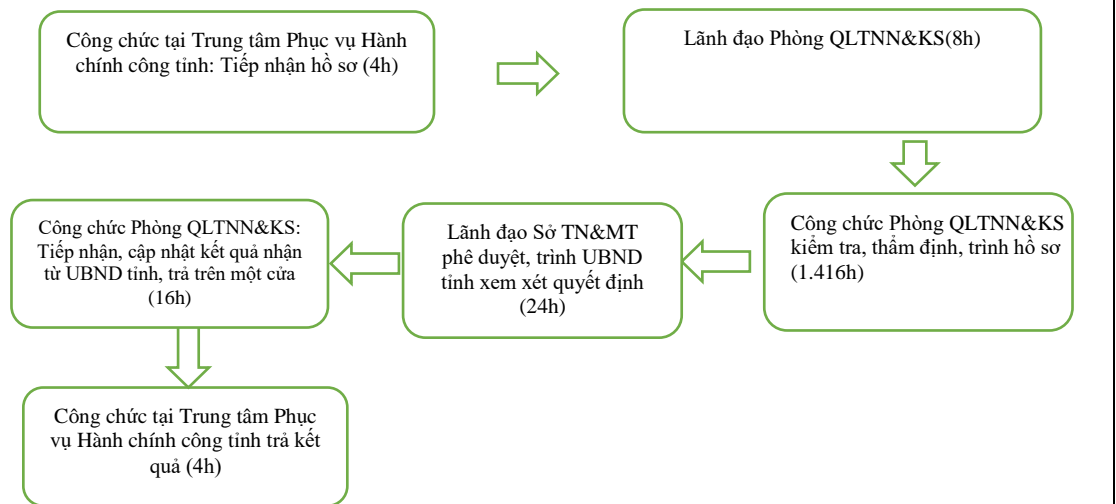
Công chức tại Trung tâm Phục vụ Hành chính công tỉnh: Tiếp nhận hồ sơ (4h)

Lãnh đạo Phòng QLTNN&KS(8h)

Công chức Phòng QLTNN&KS kiểm tra, thẩm định, trình hồ sơ (1.416h)

Lãnh đạo Sở TN&MT phê duyệt, trình UBND tỉnh xem xét quyết định (24h)

Công chức Phòng QLTNN&KS: Tiếp nhận, cập nhật kết quả nhận từ UBND tỉnh, trả trên một cửa (16h)

Công chức tại Trung tâm Phục vụ Hành chính công tỉnh trả kết quả (4h)